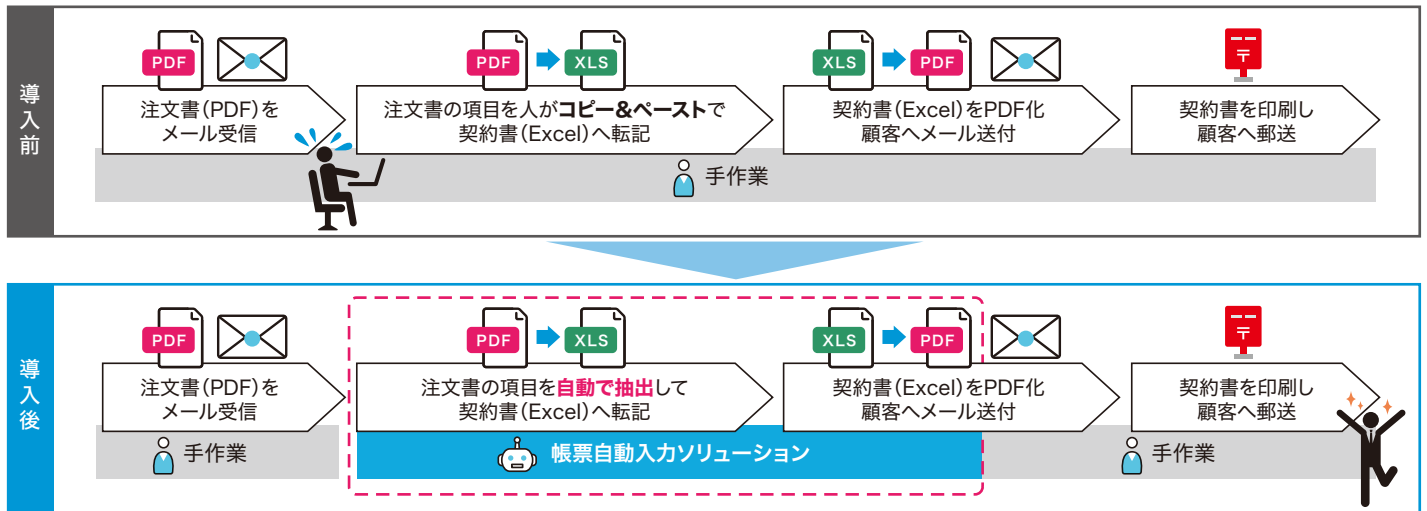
導入前

PDF
注文書(PDF)をメール受信

PDF XLS
注文書の項目を人が**コピー&ペースト**で契約書(Excel)へ転記

XLS PDF
契約書(Excel)をPDF化顧客へメール送付

契約書を印刷し顧客へ郵送

手作業

導入後

PDF
注文書(PDF)をメール受信

手作業

PDF XLS
注文書の項目を**自動で抽出**して契約書(Excel)へ転記

XLS PDF
契約書(Excel)をPDF化顧客へメール送付

帳票自動入力ソリューション

契約書を印刷し顧客へ郵送

手作業